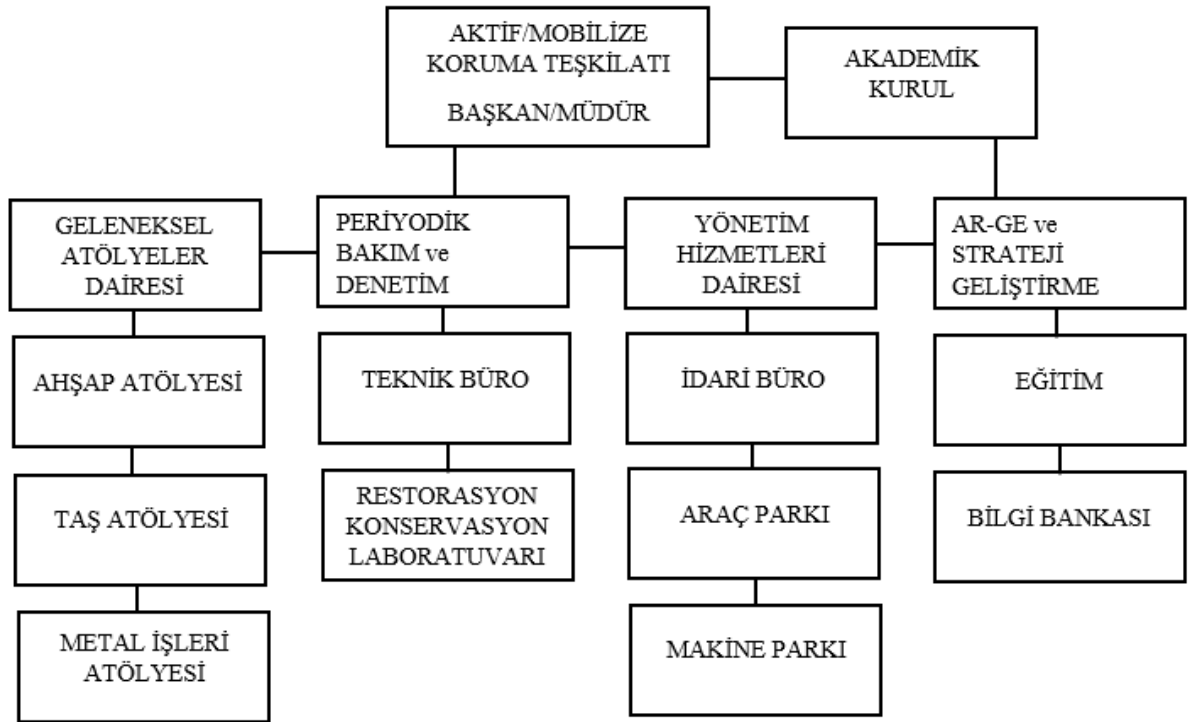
AKTİF/MOBİLİZE KORUMA TEŞKİLATI

BAŞKAN/MÜDÜR

AKADEMİK KURUL

GELENEKSEL ATÖLYELER DAİRESİ

PERİYODİK BAKIM ve DENETİM

YÖNETİM HİZMETLERİ DAİRESİ

AR-GE ve STRATEJİ GELİŞTİRME

AHŞAP ATÖLYESİ

TAŞ ATÖLYESİ

METAL İŞLERİ ATÖLYESİ

TEKNİK BÜRO

RESTORASYON KONSERVASYON LABORATUVARI

İDARİ BÜRO

ARAÇ PARKI

MAKİNE PARKI

EĞİTİM

BİLGİ BANKASI